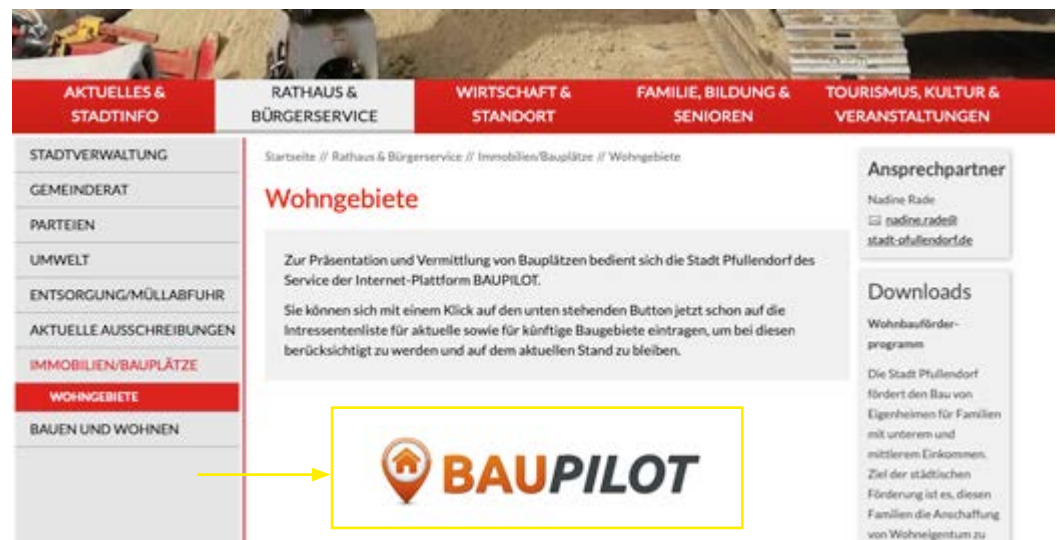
AKTUELLES & STADTINFO | RATHAUS & BÜRGERSERVICE | WIRTSCHAFT & STANDORT | FAMILIE, BILDUNG & SENIOREN | TOURISMUS, KULTUR & VERANSTALTUNGEN

STADTVERWALTUNG
GEMEINDERAT
PARTEIEN
UMWELT
ENTSORGUNG/MÜLLABFUHR
AKTUELLE AUSSCHREIBUNGEN
IMMOBILIEN/BAUPLÄTZE
WOHNGEBIETE
BAUEN UND WOHNEN

Startseite // Rathaus & Bürgerservice // Immobilien/Bauplätze // Wohngebiete

Wohngebiete

Zur Präsentation und Vermittlung von Bauplätzen bedient sich die Stadt Pfullendorf des Service der Internet-Plattform BAUPILOT.

Sie können sich mit einem Klick auf den unten stehenden Button jetzt schon auf die Intressentenliste für aktuelle sowie für künftige Baugebiete eintragen, um bei diesen berücksichtigt zu werden und auf dem aktuellen Stand zu bleiben.

BAUPILOT

Ansprechpartner

Nadine Rade
nadine.rade@stadt-pfullendorf.de

Downloads

Wohnbauförderprogramm

Die Stadt Pfullendorf fördert den Bau von Eigenheimen für Familien mit unterem und mittlerem Einkommen. Ziel der städtischen Förderung ist es, diesen Familien die Anschaffung von Wohneigentum zu